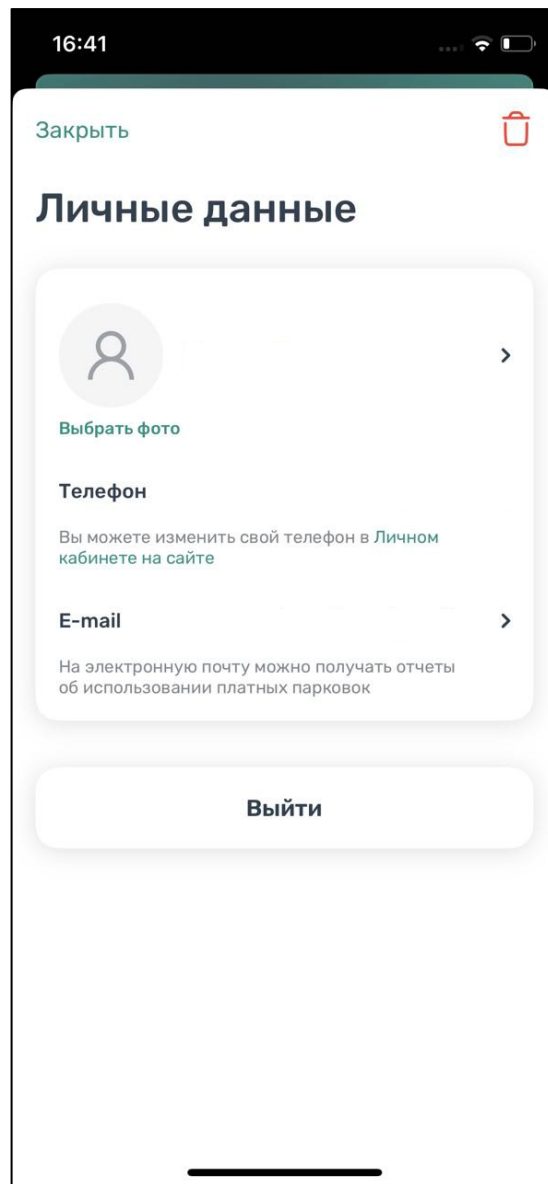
16:41

Закрыть

Личные данные

Выбрать фото

Телефон

Вы можете изменить свой телефон в Личном кабинете на сайте

E-mail

На электронную почту можно получать отчеты об использовании платных парковок

Выйти